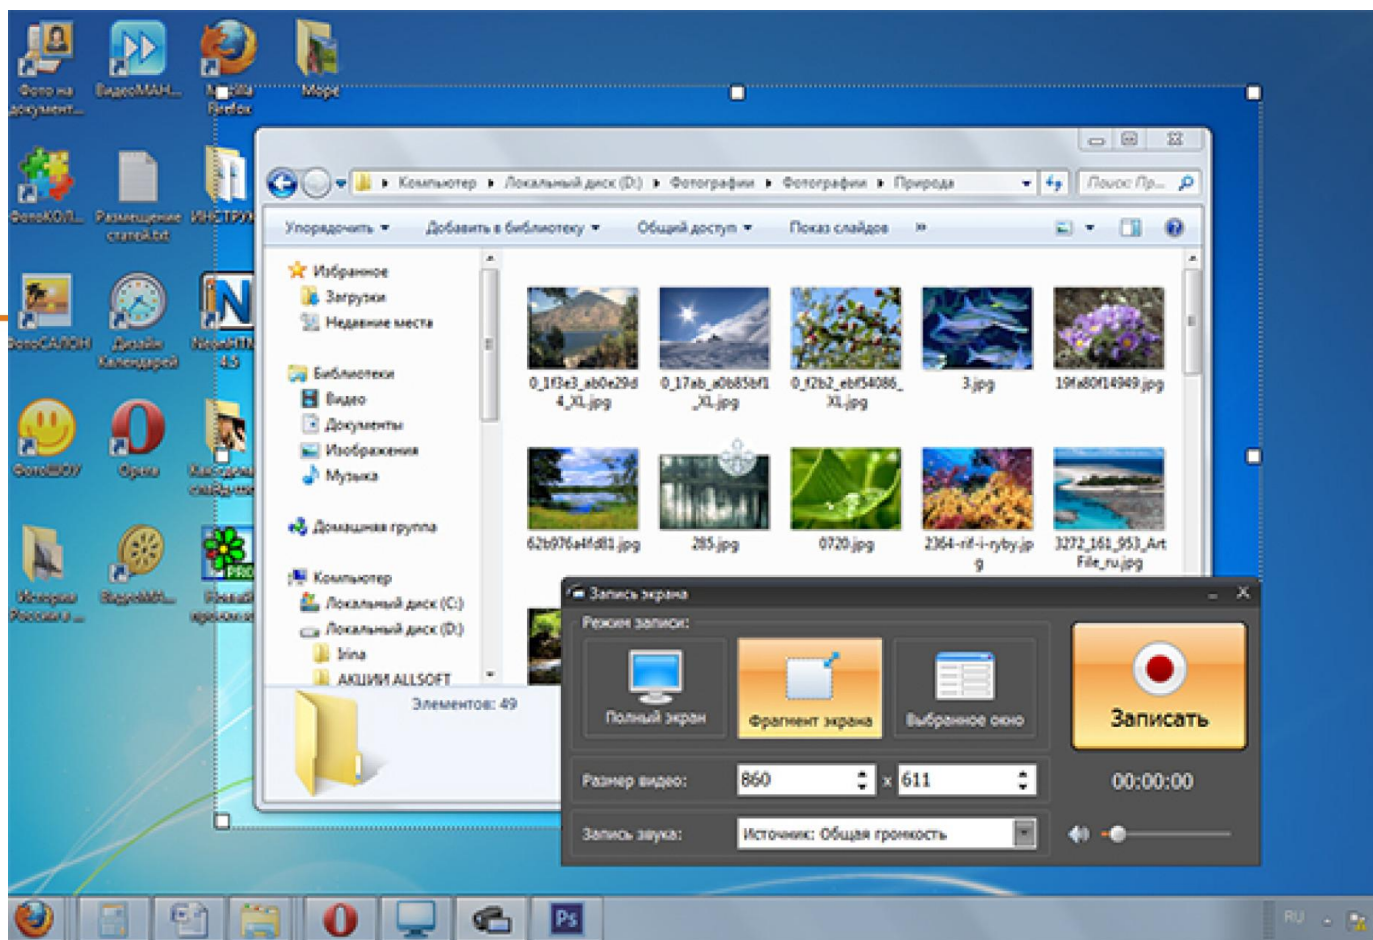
Фото на документ...
ВидеоМАН...
Mozilla Firefox
Море
ФотоКОЛ...
Размещение статей.txt
ИНСТРУ
ФотоСАЛОН
Дизайн Календарей
NeoHTML 4.5
ФотоШОУ
Opera
Как сдел слайд-шо
Ипотека Россия
ВидеоМАС...
Фильм проектов

Компьютер ▸ Локальный диск (D:) ▸ Фотографии ▸ Фотографии ▸ Природа
Поиск: Пр...
Упорядочить ▾ Добавить в библиотеку ▾ Общий доступ ▾ Показ слайдов »
Избранное
Загрузки
Недавние места
Библиотеки
Видео
Документы
Изображения
Музыка
Домашняя группа
Компьютер
Локальный диск (C:)
Локальный диск (D:)
Irina
АКЦИИ ALLSOFT
0_1f3e3_ab0e29d4_XL.jpg
0_17ab_a0b85bf1_XL.jpg
0_f2b2_ebf54086_XL.jpg
3.jpg
19fa80f14949.jpg
62b976a4fd81.jpg
285.jpg
0720.jpg
2364-rif-i-ryby.jpg
3272_161_953_Art File_ru.jpg
Элементов: 49

Запись экрана
Режим записи:
Полный экран
Фрагмент экрана
Выбранное окно
Записать
Размер видео: 860 x 611
00:00:00
Запись звука: Источник: Общая громкость
RU